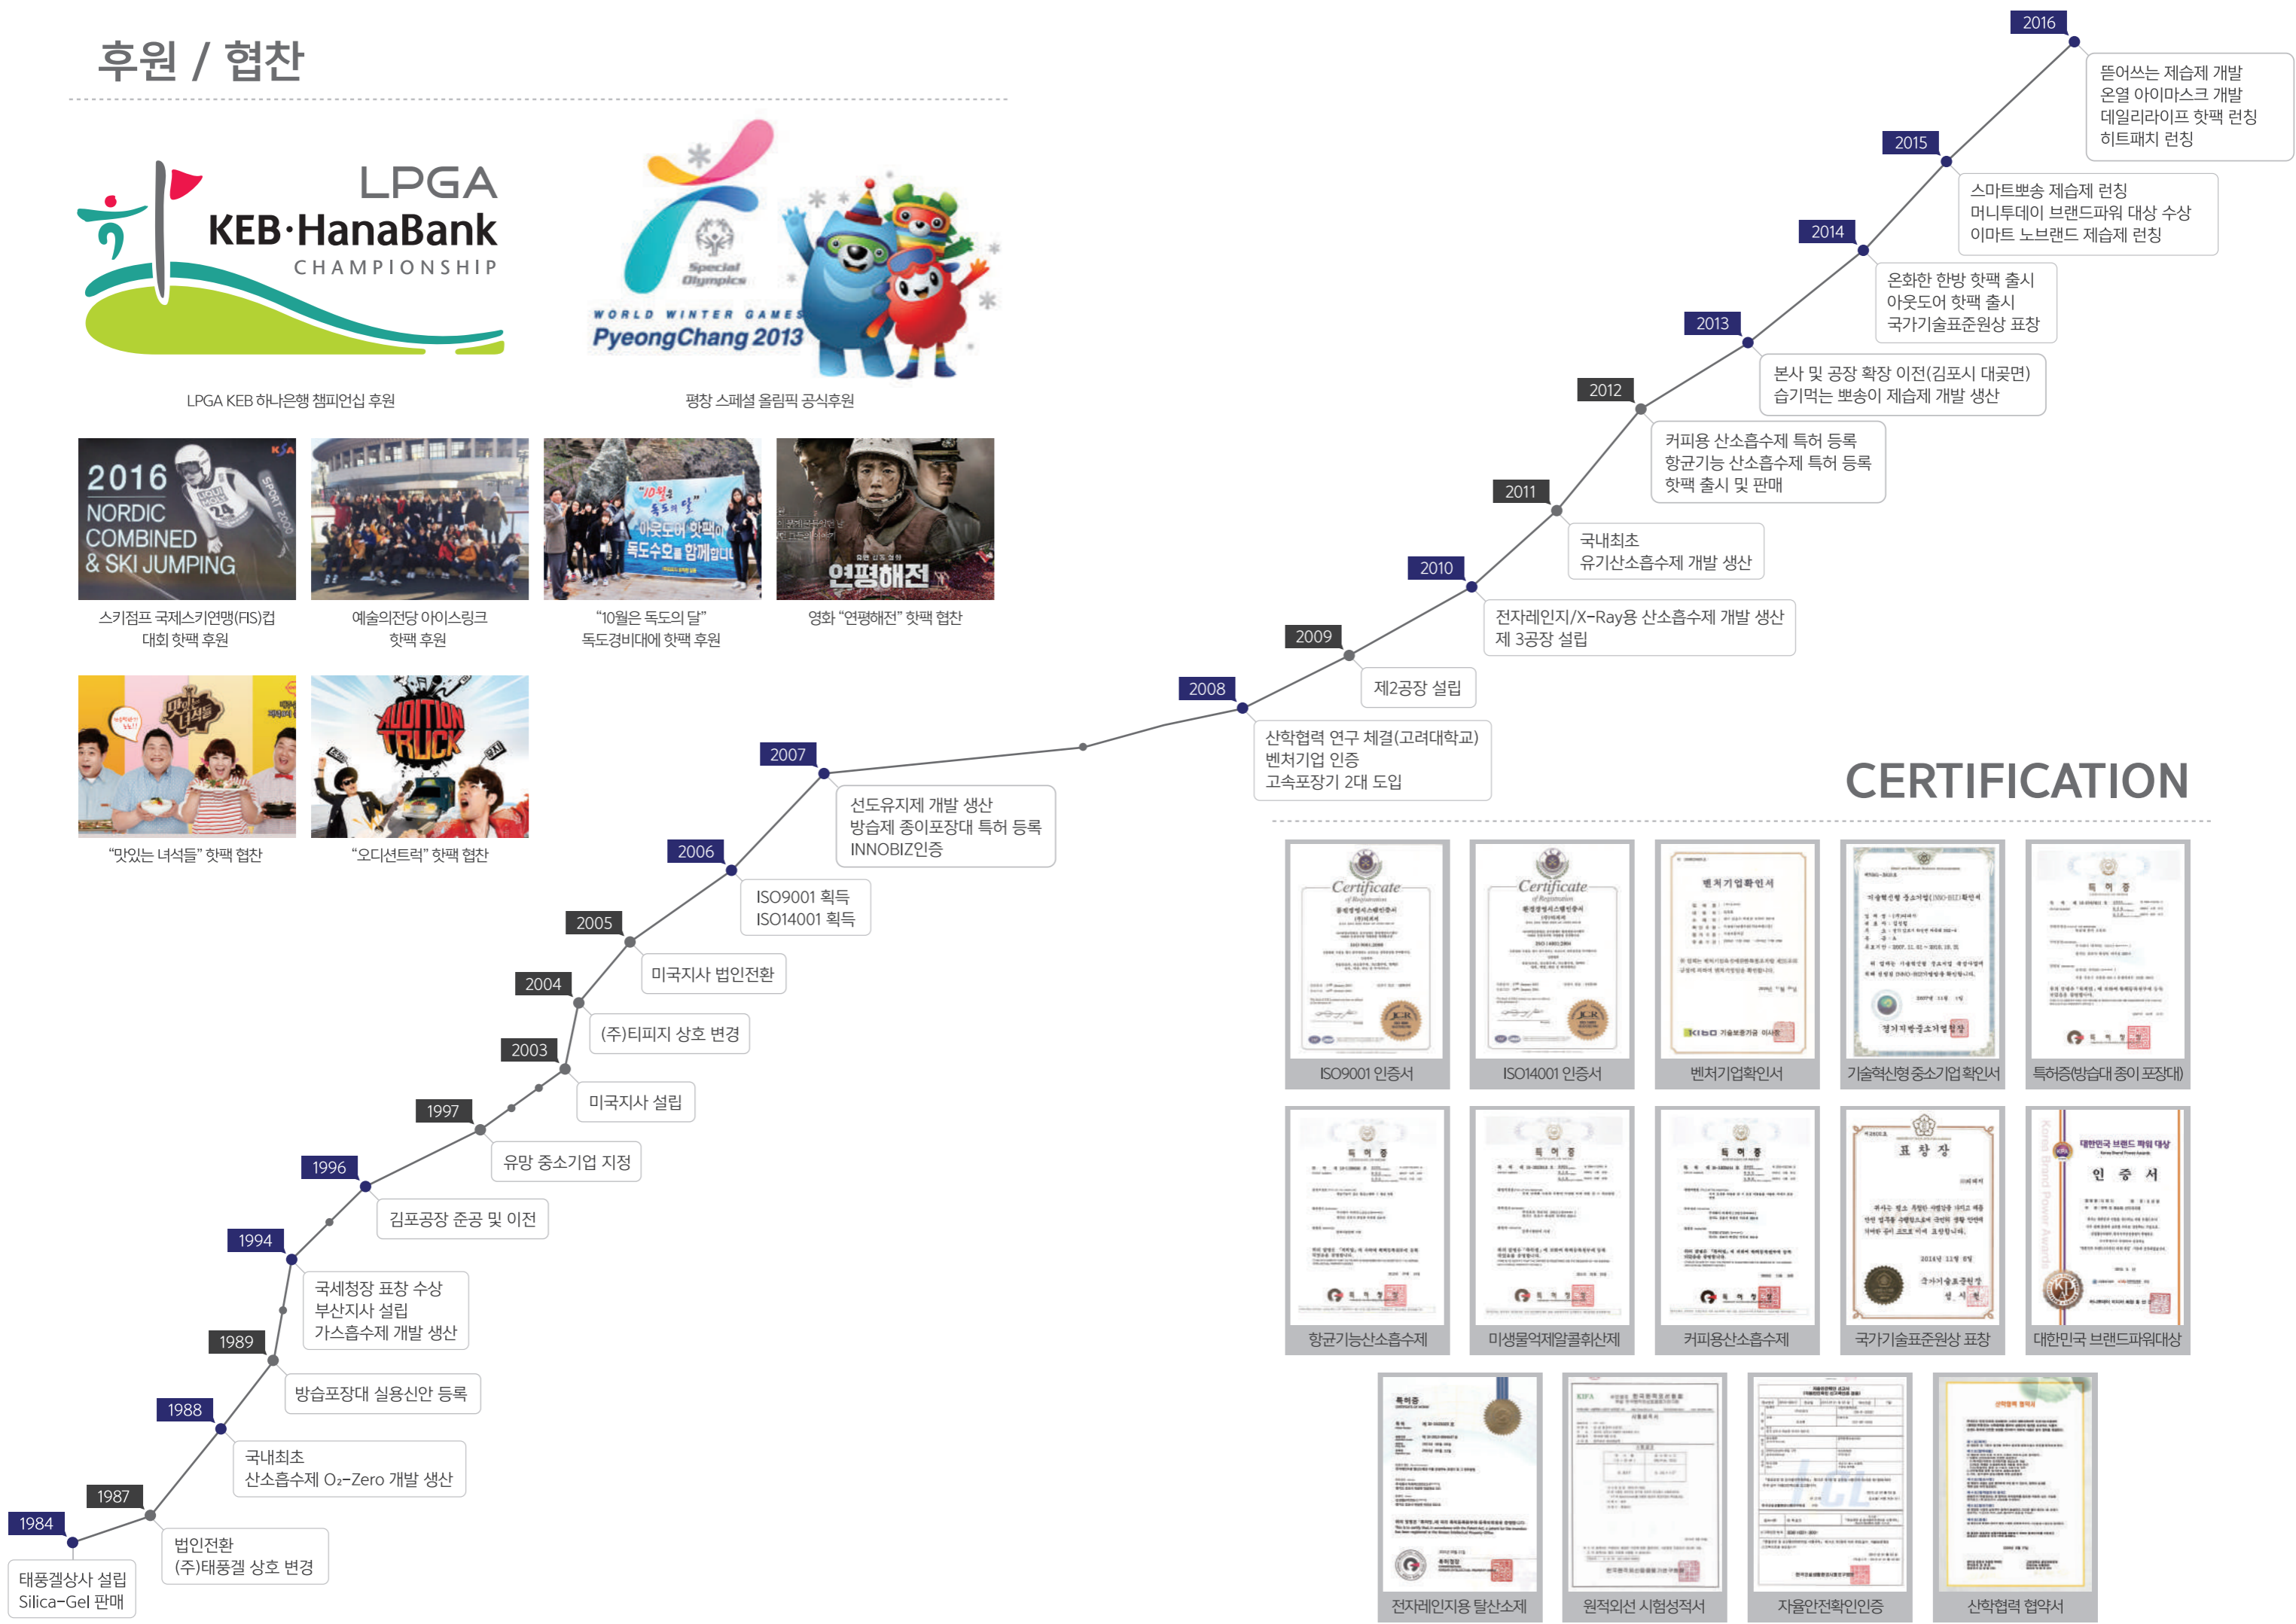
후원 / 협찬

LPGA
KEB·HanaBank
CHAMPIONSHIP

LPGA KEB 하나은행 챔피언십 후원

WORLD WINTER GAMES
PyeongChang 2013

평창 스페셜 올림픽 공식후원

2016 NORDIC COMBINED & SKI JUMPING

스키점프 국제스키연맹(FIS)컵 대회 핫팩 후원

예술의전당 아이스링크 핫팩 후원

"10월은 독도의 달" 독도경비대에 핫팩 후원

연평해전

영화 "연평해전" 핫팩 협찬

"맛있는 녀석들" 핫팩 협찬

AUDITION TRUCK

"오디션트럭" 핫팩 협찬

2016
뜯어쓰는 제습제 개발
온열 아이마스크 개발
데일리라이프 핫팩 런칭
히트패치 런칭

2015
스마트뽀송 제습제 런칭
머니투데이 브랜드파워 대상 수상
이마트 노브랜드 제습제 런칭

2014
온화한 한방 핫팩 출시
아웃도어 핫팩 출시
국가기술표준원상 표창

2013
본사 및 공장 확장 이전(김포시 대곶면)
습기먹는 뽀송이 제습제 개발 생산

2012
커피용 산소흡수제 특허 등록
항균기능 산소흡수제 특허 등록
핫팩 출시 및 판매

2011
국내최초
유기산소흡수제 개발 생산

2010
전자레인지/X-Ray용 산소흡수제 개발 생산
제 3공장 설립

2009
제2공장 설립

2008
산학협력 연구 체결(고려대학교)
벤처기업 인증
고속포장기 2대 도입

2007
선도유지제 개발 생산
방습제 종이포장대 특허 등록
INNOBIZ인증

2006
ISO9001 획득
ISO14001 획득

2005
미국지사 법인전환

2004
(주)티피지 상호 변경

2003
미국지사 설립

1997
유망 중소기업 지정

1996
김포공장 준공 및 이전

1994
국세청장 표창 수상
부산지사 설립
가스흡수제 개발 생산

1989
방습포장대 실용신안 등록

1988
국내최초
산소흡수제 O₂-Zero 개발 생산

1987
법인전환
(주)태풍겔 상호 변경

1984
태풍겔상사 설립
Silica-Gel 판매

CERTIFICATION

ISO9001 인증서
ISO14001 인증서
벤처기업확인서
기술혁신형 중소기업확인서
특허증(방습대 종이 포장대)
항균기능산소흡수제
미생물억제알콜휘산제
커피용산소흡수제
국가기술표준원상 표창
대한민국 브랜드파워대상
전자레인지용 탈산소제
원적외선 시험성적서
자율안전확인인증
산학협력 협약서